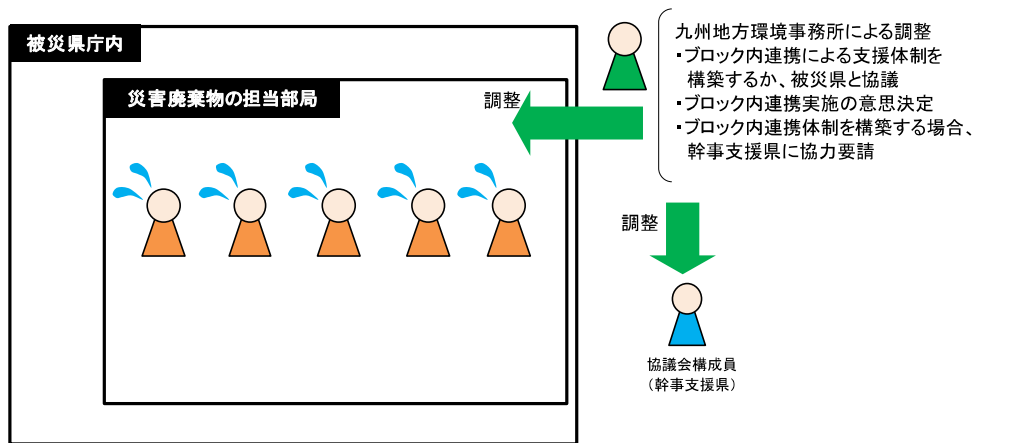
被災県庁内

災害廃棄物の担当部局

調整

九州地方環境事務所による調整
・ブロック内連携による支援体制を構築するか、被災県と協議
・ブロック内連携実施の意思決定
・ブロック内連携体制を構築する場合、幹事支援県に協力要請

調整

協議会構成員
（幹事支援県）